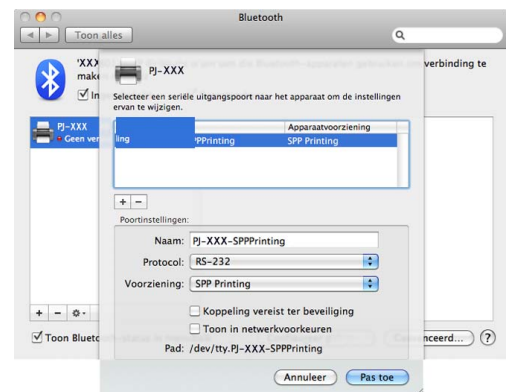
Bluetooth

Toon alles

'XXX
make
In

verbinding te

PJ-XXX
Geen verb

PJ-XXX

Selecteer een seriële uitgangspoort naar het apparaat om de instellingen ervan te wijzigen.

| | Apparaatvoorziening |
|---|---|
| ling PPPrinting | SPP Printing |

+ −

Poortinstellingen:

Naam: PJ-XXX-SPPPrinting

Protocol: RS-232

Voorziening: SPP Printing

Koppeling vereist ter beveiliging

Toon in netwerkvoorkeuren

Pad: /dev/tty.PJ-XXX-SPPPrinting

Annuleer Pas toe

+ −

Toon Blueto

nceerd... ?